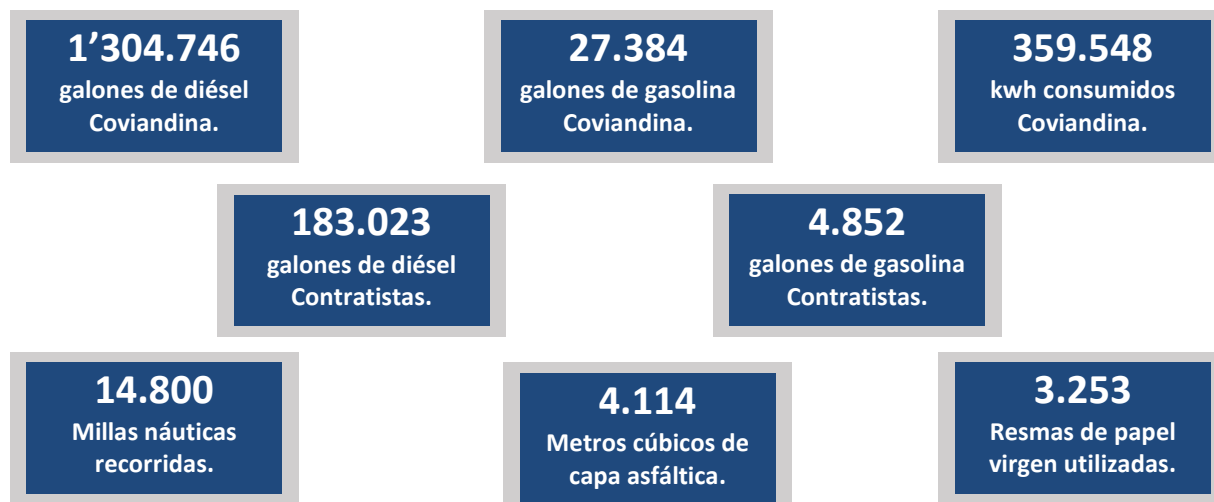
1’304.746
galones de diésel Coviandina.

27.384
galones de gasolina Coviandina.

359.548
kwh consumidos Coviandina.

183.023
galones de diésel Contratistas.

4.852
galones de gasolina Contratistas.

14.800
Millas náuticas recorridas.

4.114
Metros cúbicos de capa asfáltica.

3.253
Resmas de papel virgen utilizadas.